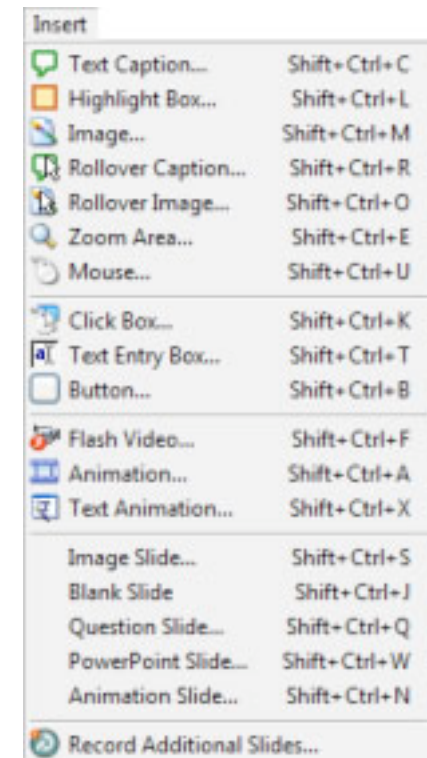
Insert

Text Caption... Shift+Ctrl+C
Highlight Box... Shift+Ctrl+L
Image... Shift+Ctrl+M
Rollover Caption... Shift+Ctrl+R
Rollover Image... Shift+Ctrl+O
Zoom Area... Shift+Ctrl+E
Mouse... Shift+Ctrl+U

Click Box... Shift+Ctrl+K
Text Entry Box... Shift+Ctrl+T
Button... Shift+Ctrl+B

Flash Video... Shift+Ctrl+F
Animation... Shift+Ctrl+A
Text Animation... Shift+Ctrl+X

Image Slide... Shift+Ctrl+S
Blank Slide Shift+Ctrl+J
Question Slide... Shift+Ctrl+Q
PowerPoint Slide... Shift+Ctrl+W
Animation Slide... Shift+Ctrl+N

Record Additional Slides...